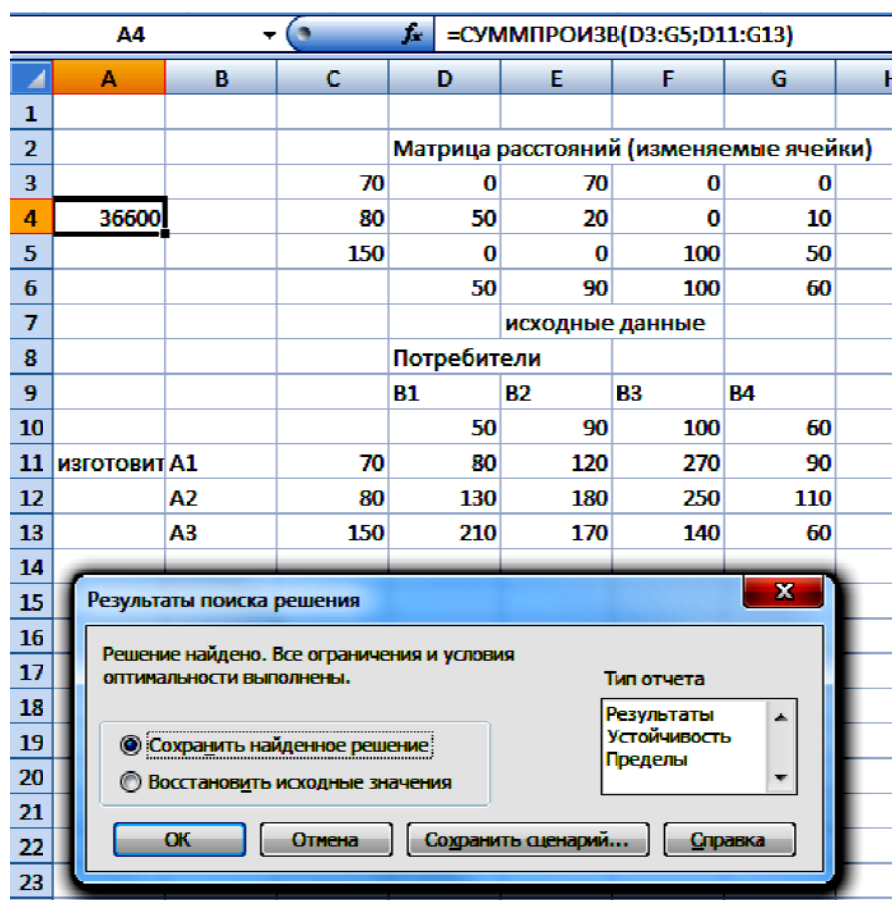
A4 $f_x$ =СУММПРОИЗВ(D3:G5;D11:G13)

| | A | B | C | D | E | F | G | H |
|---|---|---|---|---|---|---|---|---|
| 1 | | | | | | | | |
| 2 | | | | Матрица расстояний (изменяемые ячейки) | | | | |
| 3 | | | 70 | 0 | 70 | 0 | 0 | |
| 4 | 36600 | | 80 | 50 | 20 | 0 | 10 | |
| 5 | | | 150 | 0 | 0 | 100 | 50 | |
| 6 | | | | 50 | 90 | 100 | 60 | |
| 7 | | | | | исходные данные | | | |
| 8 | | | | Потребители | | | | |
| 9 | | | | B1 | B2 | B3 | B4 | |
| 10 | | | | 50 | 90 | 100 | 60 | |
| 11 | изготовит | A1 | 70 | 80 | 120 | 270 | 90 | |
| 12 | | A2 | 80 | 130 | 180 | 250 | 110 | |
| 13 | | A3 | 150 | 210 | 170 | 140 | 60 | |
| 14 | | | | | | | | |
| 15 | | | | | | | | |
| 16 | | | | | | | | |
| 17 | | | | | | | | |
| 18 | | | | | | | | |
| 19 | | | | | | | | |
| 20 | | | | | | | | |
| 21 | | | | | | | | |
| 22 | | | | | | | | |
| 23 | | | | | | | | |

Результаты поиска решения

X

Решение найдено. Все ограничения и условия оптимальности выполнены.

Тип отчета

Результаты
Устойчивость
Пределы

Сохранить найденное решение

Восстановить исходные значения

ОК

Отмена

Сохранить сценарий...

Справка